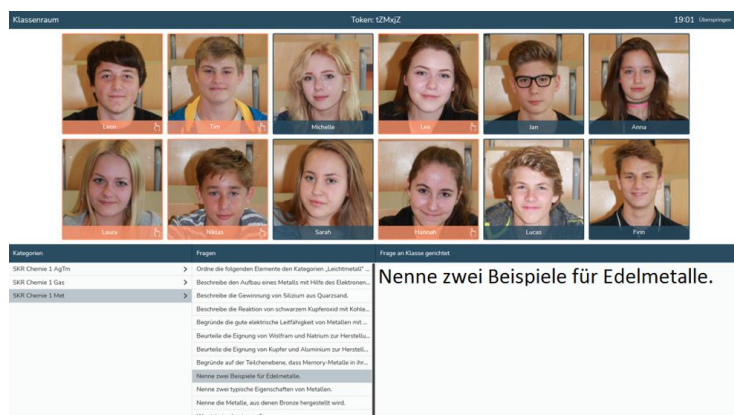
Klassenraum
Token: tZMxjZ
19:01 Überspringen

Leon
Tim
Michelle
Lea
Jan
Anna
Laura
Niklas
Sarah
Hannah
Lucas
Finn

Kategorien
SKR Chemie 1 AgTm
SKR Chemie 1 Gas
SKR Chemie 1 Met

Fragen
Ordne die folgenden Elemente den Kategorien „Leichtmetall"...
Beschreibe den Aufbau eines Metalls mit Hilfe des Elektronen...
Beschreibe die Gewinnung von Silizium aus Quarzsand.
Beschreibe die Reaktion von schwarzem Kupferoxid mit Kohle...
Begründe die gute elektrische Leitfähigkeit von Metallen mit ...
Beurteile die Eignung von Wolfram und Natrium zur Herstellu...
Beurteile die Eignung von Kupfer und Aluminium zur Herstell...
Begründe auf der Teilchenebene, dass Memory-Metalle in ihr...
Nenne zwei Beispiele für Edelmetalle.
Nenne zwei typische Eigenschaften von Metallen.
Nenne die Metalle, aus denen Bronze hergestellt wird.
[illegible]

Frage an Klasse gerichtet
Nenne zwei Beispiele für Edelmetalle.